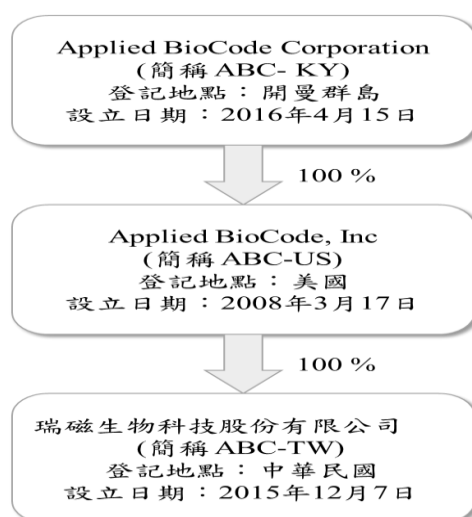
Applied BioCode Corporation
(簡稱 ABC- KY)
登記地點：開曼群島
設立日期：2016年4月15日

100 %

Applied BioCode, Inc
(簡稱 ABC-US)
登記地點：美國
設立日期：2008年3月17日

100 %

瑞磁生物科技股份有限公司
(簡稱 ABC-TW)
登記地點：中華民國
設立日期：2015年12月7日